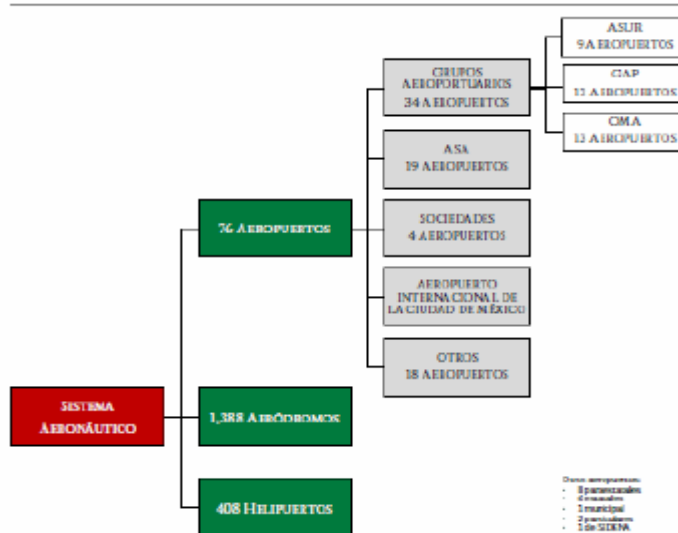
Sistema
Aeronáutico

76 Aeropuertos

1,388 Aeródromos

408 Helipuertos

Grupos
Aeroportuarios
34 Aeropuertos

ASA
19 Aeropuertos

Sociedades
4 Aeropuertos

Aeropuerto
Internacional de
la Ciudad de México

Otros
18 Aeropuertos

ASUR
9 Aeropuertos

GAP
12 Aeropuertos

OMA
13 Aeropuertos

Otros aeropuertos:
- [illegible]
- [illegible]
- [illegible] municipal
- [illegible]
- 1 de SEDENA